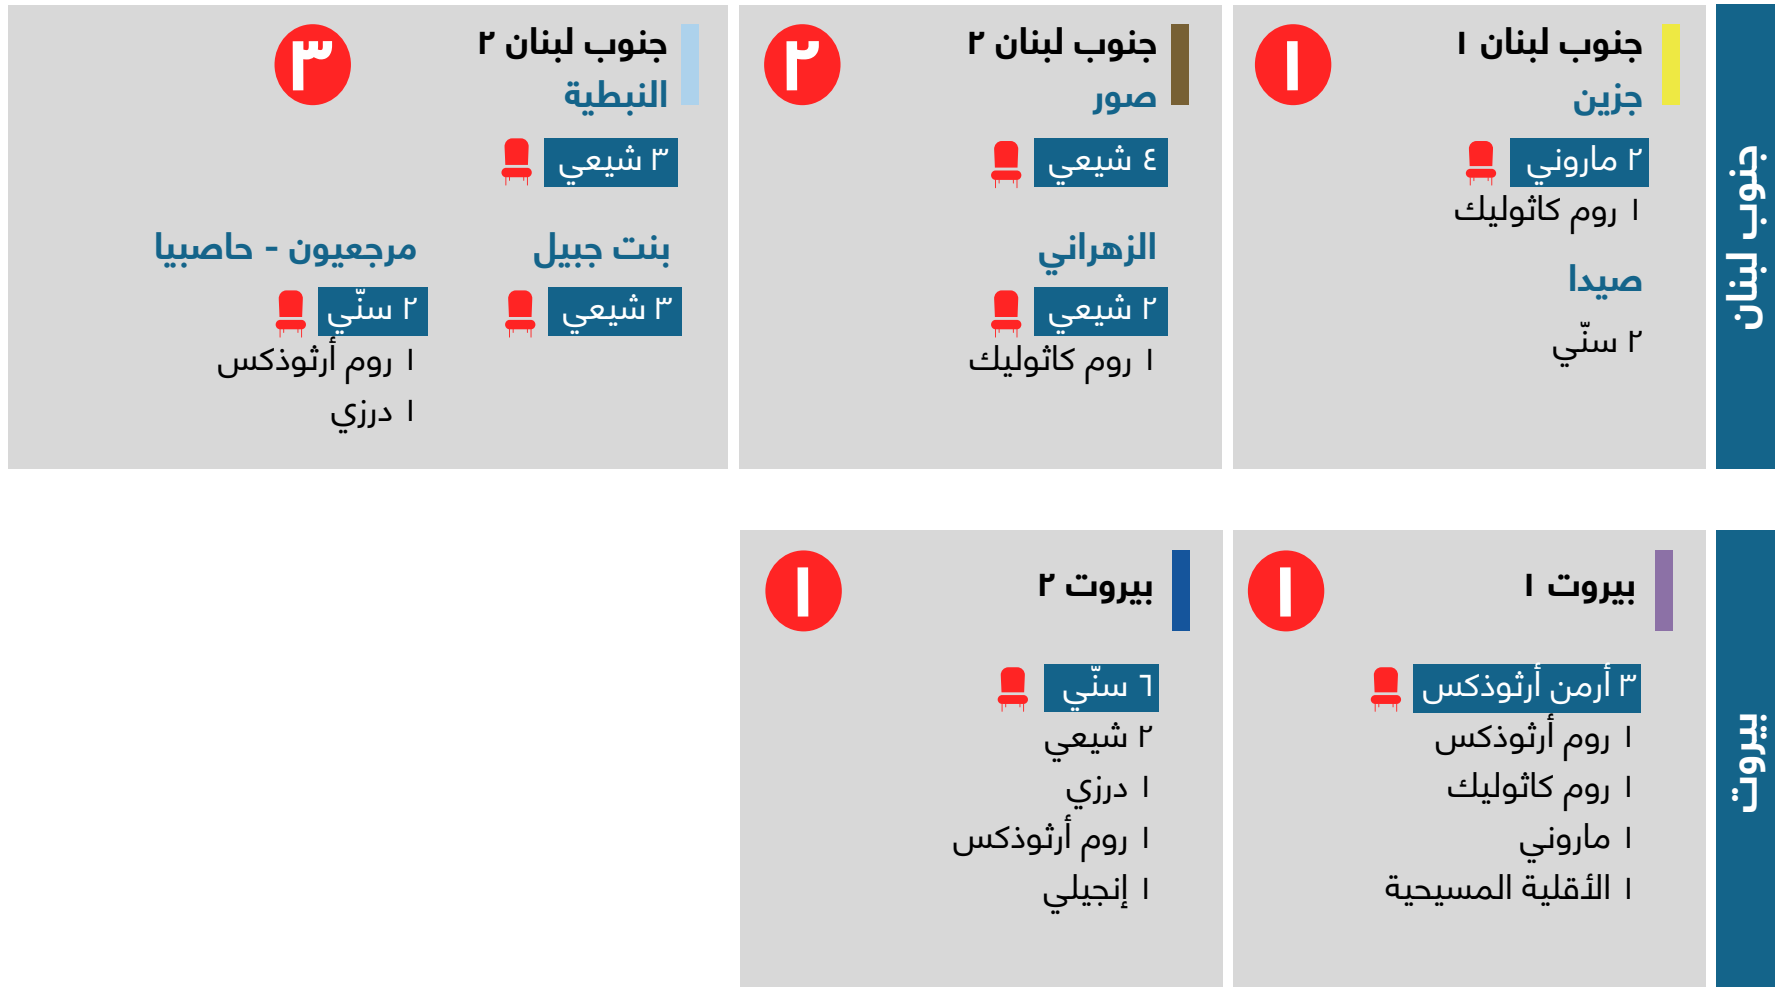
جنوب لبنان

جنوب لبنان ١
١
جزين
٢ ماروني
١ روم كاثوليك
صيدا
٢ سنّي

جنوب لبنان ٢
٢
صور
٤ شيعي
الزهراني
٢ شيعي
١ روم كاثوليك

جنوب لبنان ٢
٣
النبطية
٣ شيعي
بنت جبيل
٣ شيعي
مرجعيون - حاصبيا
٢ سنّي
١ روم أرثوذكس
١ درزي

بيروت

بيروت ١
١
٣ أرمن أرثوذكس
١ روم أرثوذكس
١ روم كاثوليك
١ ماروني
١ الأقلية المسيحية

بيروت ٢
١
٦ سنّي
٢ شيعي
١ درزي
١ روم أرثوذكس
١ إنجيلي